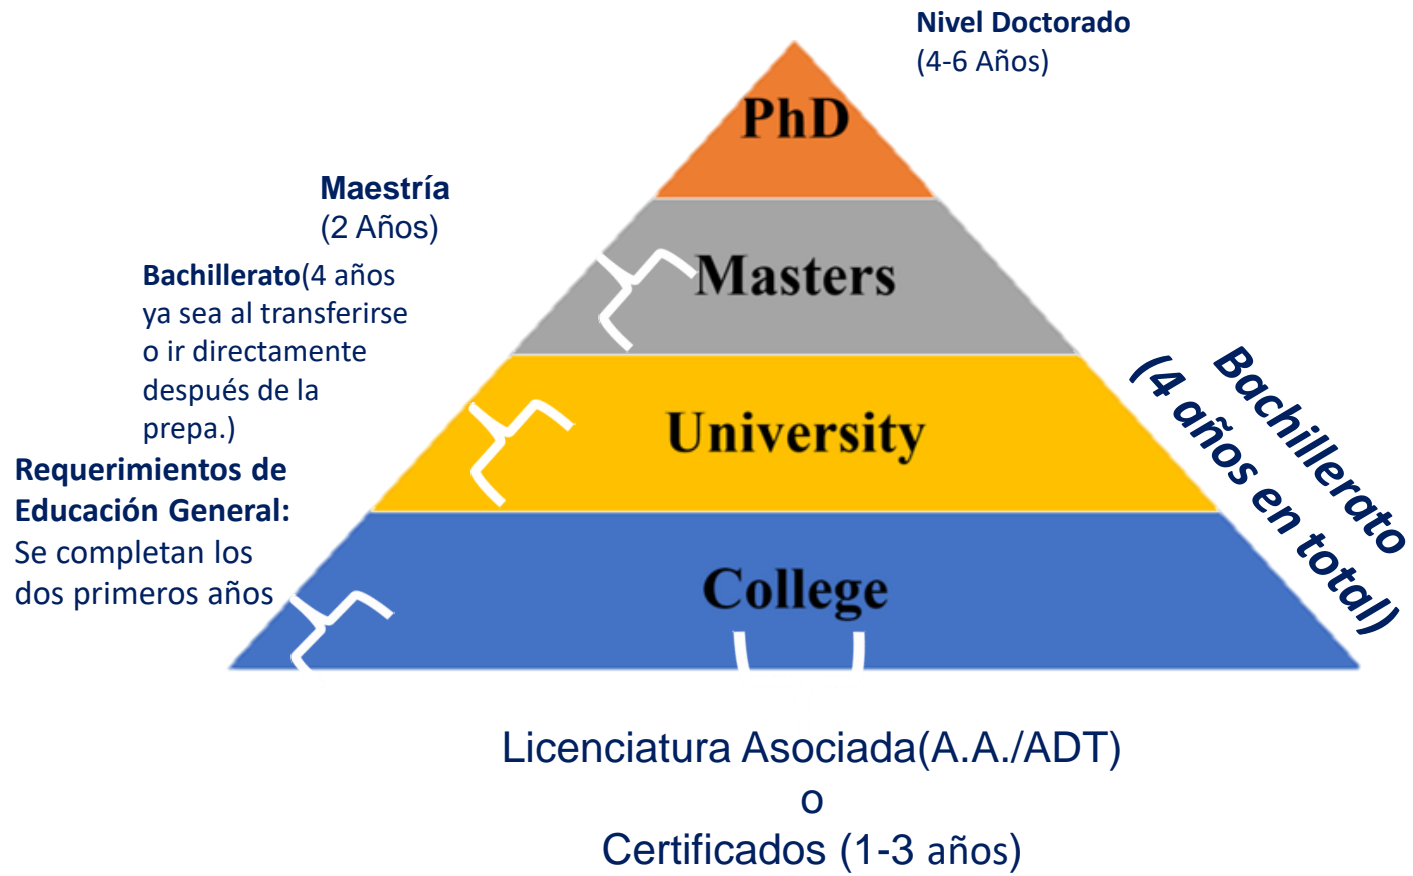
Nivel Doctorado
(4-6 Años)

PhD

Maestría
(2 Años)

Masters

Bachillerato(4 años ya sea al transferirse o ir directamente después de la prepa.)

University

Bachillerato
(4 años en total)

Requerimientos de Educación General:
Se completan los dos primeros años

College

Licenciatura Asociada(A.A./ADT)
o
Certificados (1-3 años)